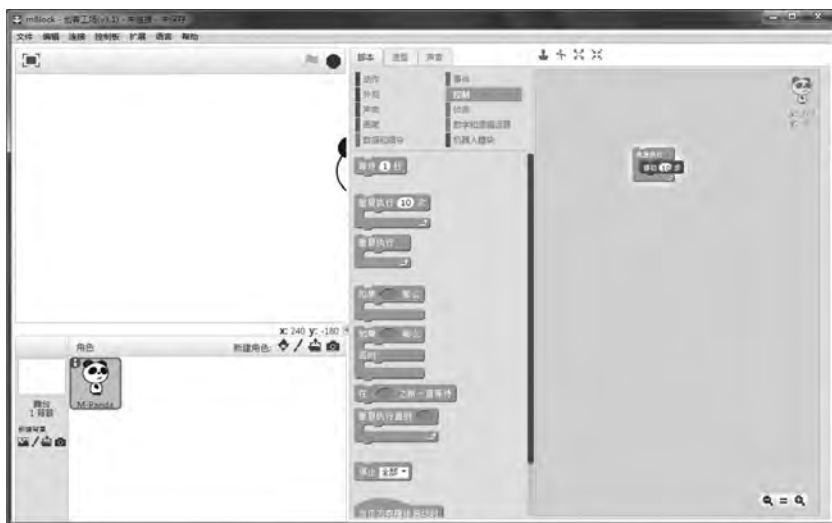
mBlock - 创客工场(v3.3) - 未连接 - 未保存

文件 编辑 连接 控制板 扩展 语言 帮助

脚本 造型 声音

动作
外观
声音
画笔
数据和指令

事件
控制
侦测
数字和逻辑运算
机器人模块

等待 1 秒

重复执行 10 次

重复执行

如果 那么

如果 那么
否则

在 之前一直等待

重复执行直到

停止 全部

当作为克隆体启动时

x: 240 y: -180

角色

新建角色:

舞台
1 背景

新建背景

M-Panda

重复执行
移动 10 步

x: 0
y: 0